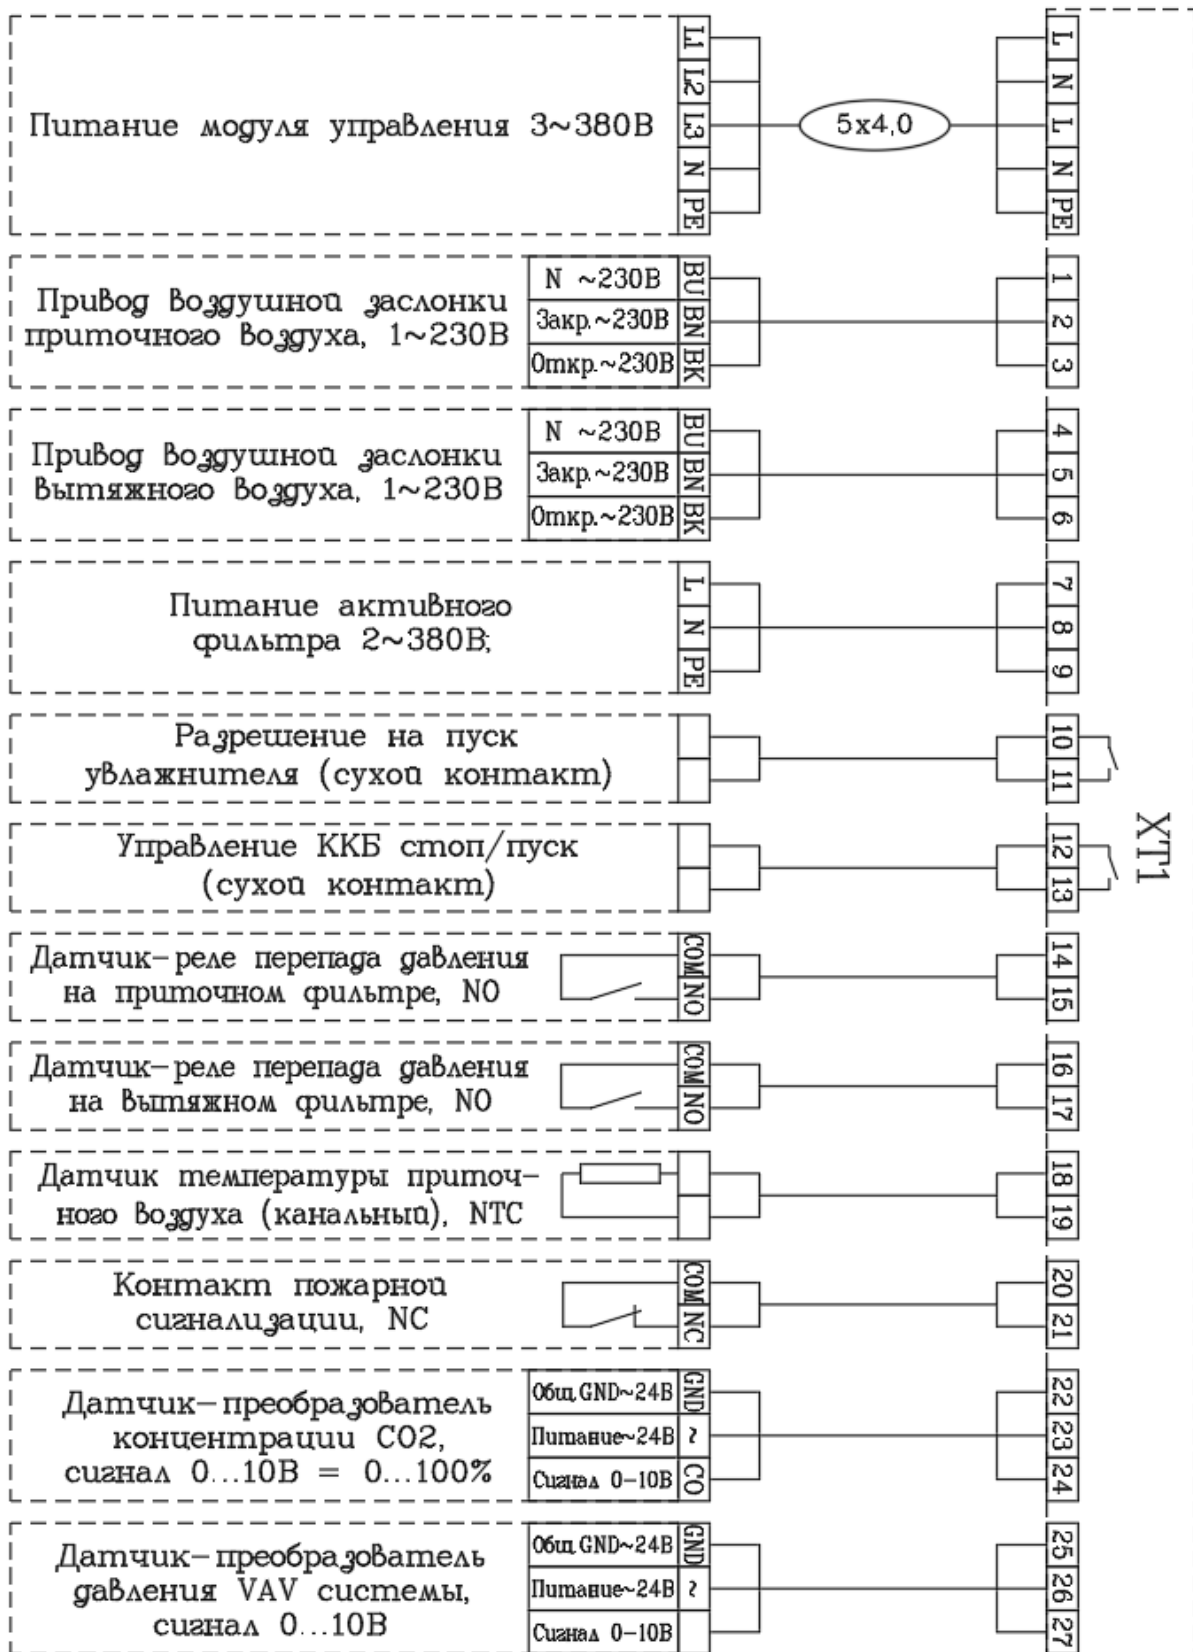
Питание модуля управления 3~380В

L1
L2
L3
N
PE

5x4,0

L
N
L
N
PE

Привод воздушной заслонки приточного воздуха, 1~230В

N ~230В
Закр.~230В
Откр.~230В

BU
BN
BK

1
2
3

Привод воздушной заслонки вытяжного воздуха, 1~230В

N ~230В
Закр.~230В
Откр.~230В

BU
BN
BK

4
5
6

Питание активного фильтра 2~380В;

L
N
PE

7
8
9

Разрешение на пуск увлажнителя (сухой контакт)

10
11

Управление ККБ стоп/пуск (сухой контакт)

12
13

XT1

Датчик-реле перепада давления на приточном фильтре, NO

COM
NO

14
15

Датчик-реле перепада давления на вытяжном фильтре, NO

COM
NO

16
17

Датчик температуры приточного воздуха (канальный), NTC

18
19

Контакт пожарной сигнализации, NC

COM
NC

20
21

Датчик-преобразователь концентрации CO2, сигнал 0...10В = 0...100%

Общ.GND~24В
Питание~24В
Сигнал 0-10В

GND
~
CO

22
23
24

Датчик-преобразователь давления VAV системы, сигнал 0...10В

Общ.GND~24В
Питание~24В
Сигнал 0-10В

GND
~

25
26
27